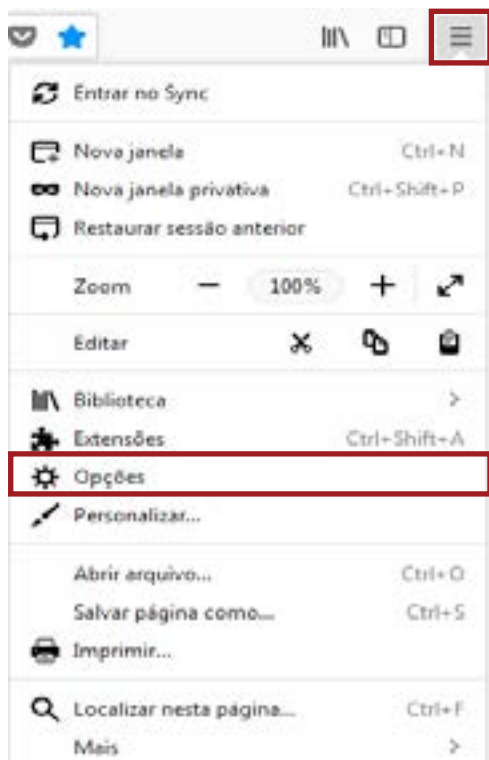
Entrar no Sync

Nova janela Ctrl+N
Nova janela privativa Ctrl+Shift+P
Restaurar sessão anterior

Zoom — 100% +

Editar

Biblioteca >
Extensões Ctrl+Shift+A
Opções
Personalizar...

Abrir arquivo... Ctrl+O
Salvar página como... Ctrl+S
Imprimir...

Localizar nesta página... Ctrl+F
Mais >